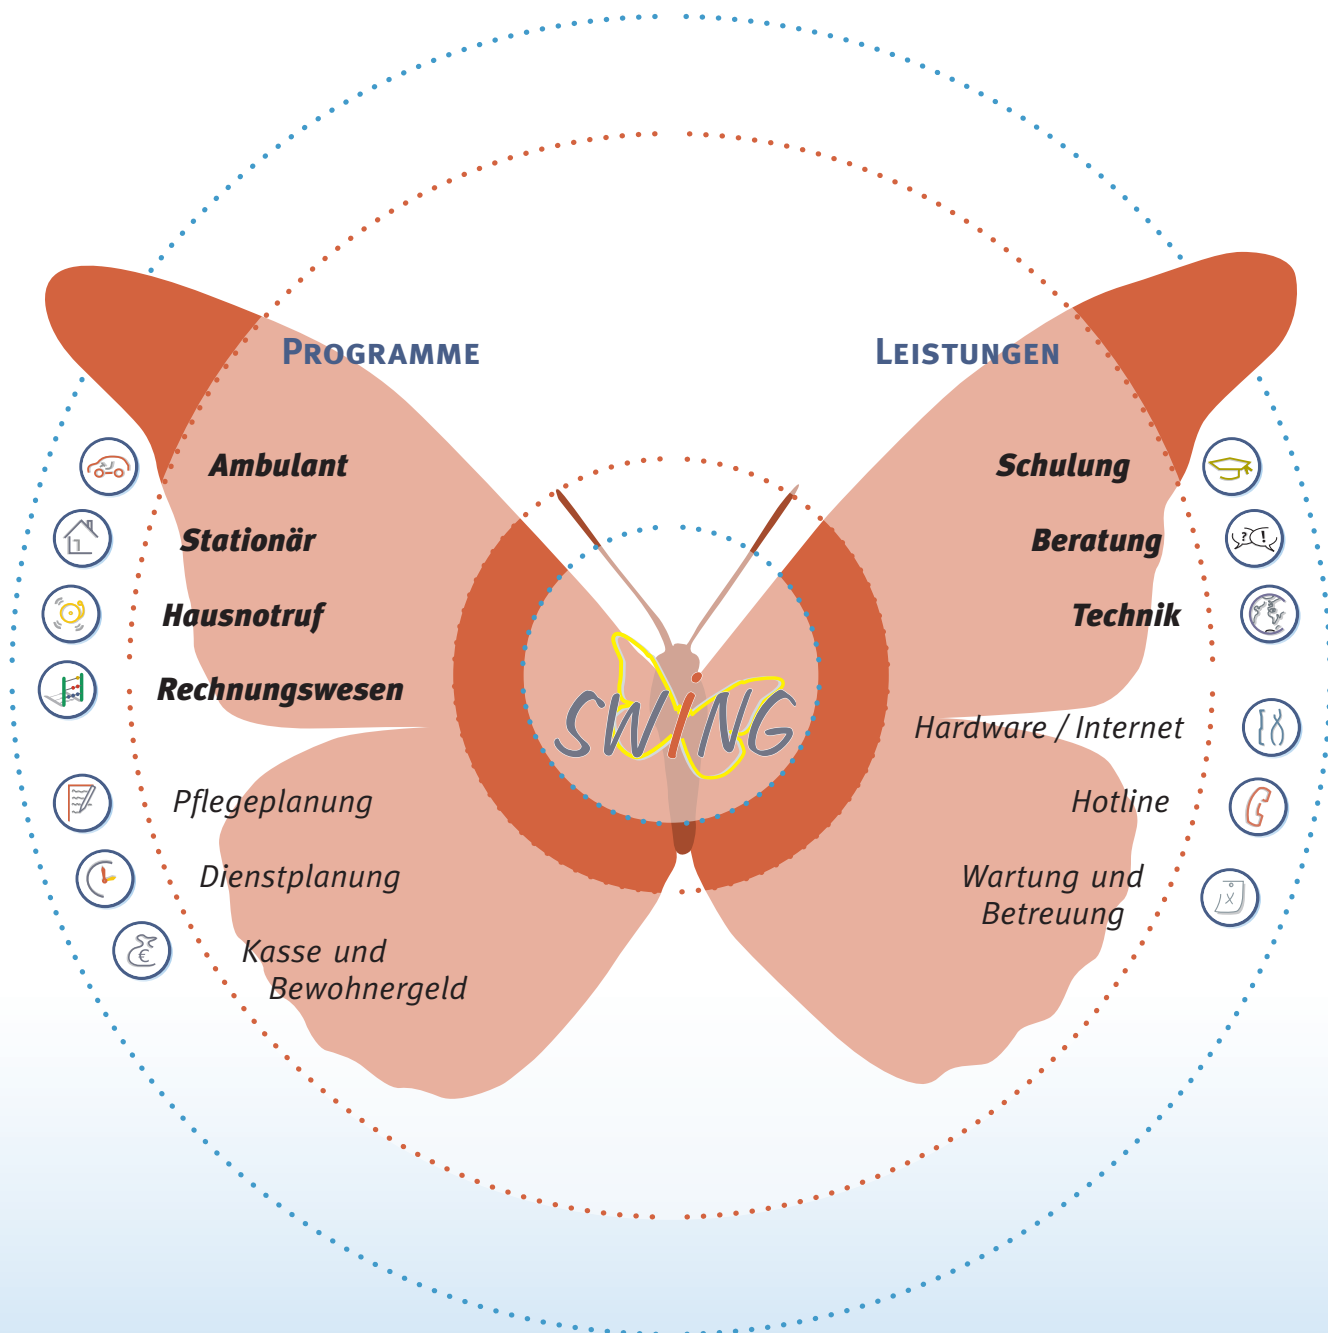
PROGRAMME

LEISTUNGEN

Ambulant

Stationär

Hausnotruf

Rechnungswesen

Pflegeplanung

Dienstplanung

Kasse und Bewohnergeld

SWING

Schulung

Beratung

Technik

Hardware / Internet

Hotline

Wartung und Betreuung